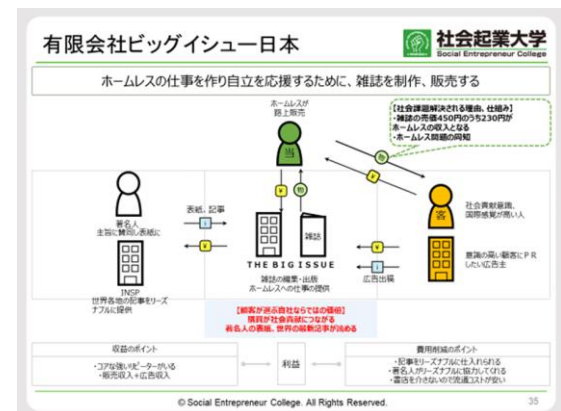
有限会社ビッグイシュー日本

社会起業大学
Social Entrepreneur College

ホームレスの仕事を作り自立を応援するために、雑誌を制作、販売する

ホームレスが路上販売

当

【社会課題解決される理由、仕組み】
・雑誌の売価450円のうち230円がホームレスの収入となる
・ホームレス問題の周知

物

¥

著名人
主旨に賛同し表紙に

表紙、記事

i

¥

物

雑誌

THE BIG ISSUE

雑誌の編集・出版
ホームレスへの仕事の提供

客

社会貢献意識、国際感覚が高い人

意識の高い顧客にPRしたい広告主

¥

広告出稿

i

INSP
世界各地の記事をリーズナブルに提供

【顧客が選ぶ自社ならではの価値】
購買が社会貢献につながる
著名人の表紙、世界の報道記事が読める

収益のポイント
・コアな強いリピーターがいる
・販売収入＋広告収入

利益

費用削減のポイント
・記事をリーズナブルに仕入れられる
・著名人がリーズナブルに協力してくれる
・書店を介さないので流通コストが安い

© Social Entrepreneur College. All Rights Reserved.

35